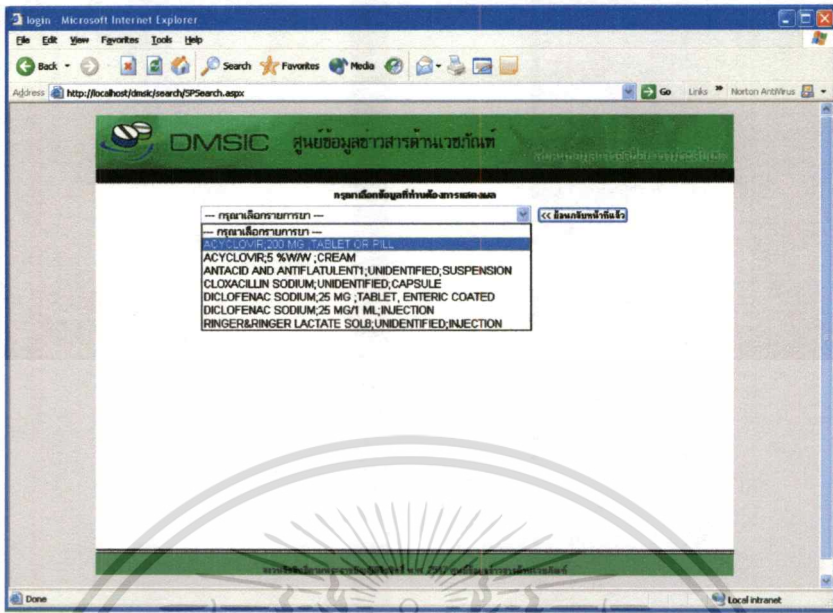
login - Microsoft Internet Explorer

File Edit View Favorites Tools Help

Back Search Favorites Media

Address http://localhost/dmsk/search/SPSearch.aspx Go Links Norton AntiVirus

DMSIC ศูนย์ข้อมูลข่าวสารด้านเวชภัณฑ์

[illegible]

กรุณาเลือกข้อมูลที่ท่านต้องการแสดงผล

--- กรุณาเลือกรายการยา ---

<< ย้อนกลับหน้าก่อนนี้

--- กรุณาเลือกรายการยา ---
ACYCLOVIR;200 MG ;TABLET OR PILL
ACYCLOVIR;5 %W/W ;CREAM
ANTACID AND ANTIFLATULENT1;UNIDENTIFIED;SUSPENSION
CLOXACILLIN SODIUM;UNIDENTIFIED;CAPSULE
DICLOFENAC SODIUM;25 MG ;TABLET, ENTERIC COATED
DICLOFENAC SODIUM;25 MG/1 ML;INJECTION
RINGER&RINGER LACTATE SOLB;UNIDENTIFIED;INJECTION

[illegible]

Done

Local intranet